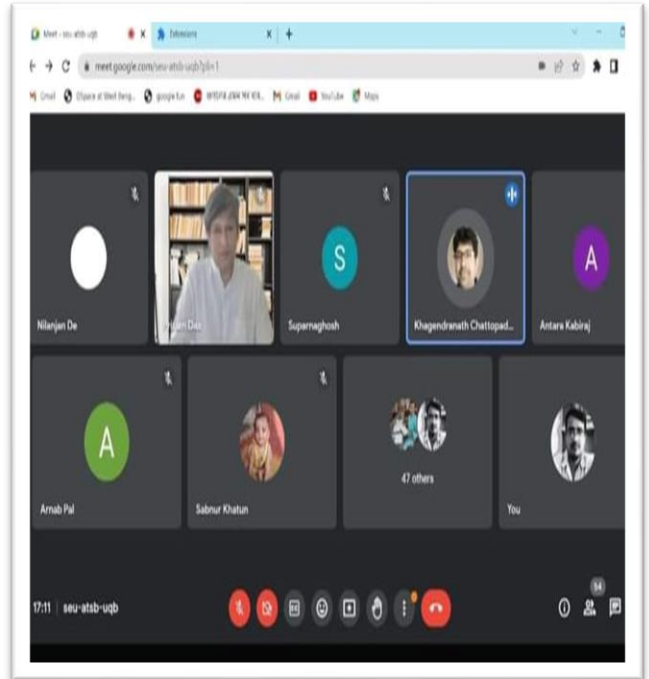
Meet - seu-atsb-uqb
Extensions
meet.google.com/seu-atsb-uqb?pli=1
Gmail DSpace at West Beng... google fun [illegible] Gmail YouTube Maps

Nilanjan De
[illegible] Das
S
Supernaghosh
Khagendranath Chattopad...
A
Antara Kabiraj
A
Arnab Pal
Sabnur Khatun
47 others
You

17:11 | seu-atsb-uqb
54